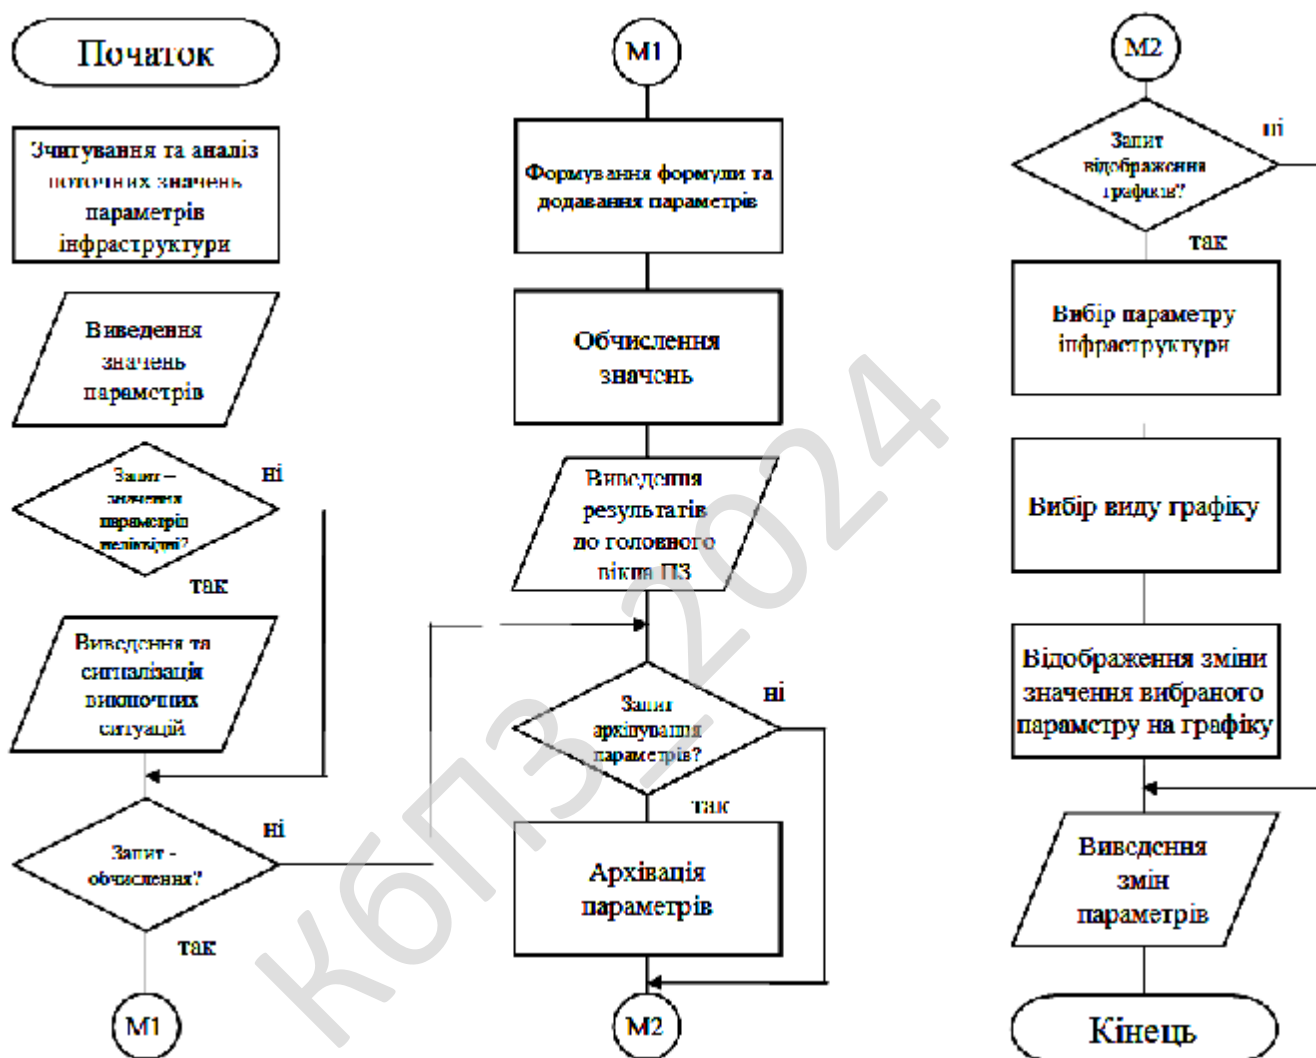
Початок

Зчитування та аналіз поточних значень параметрів інфраструктури

Виведення значень параметрів

Запит – значення параметрів нелінійні?

ні

так

Виведення та сигналізація виключних ситуацій

Запит - обчислення?

ні

так

M1

M1

Формування формули та додавання параметрів

Обчислення значень

Виведення результатів до головного вікна ПЗ

Запит архівування параметрів?

ні

так

Архівація параметрів

M2

M2

Запит відображення графіків?

ні

так

Вибір параметру інфраструктури

Вибір виду графіку

Відображення зміни значення вибраного параметру на графіку

Виведення змін параметрів

Кінець

кбпз_2024